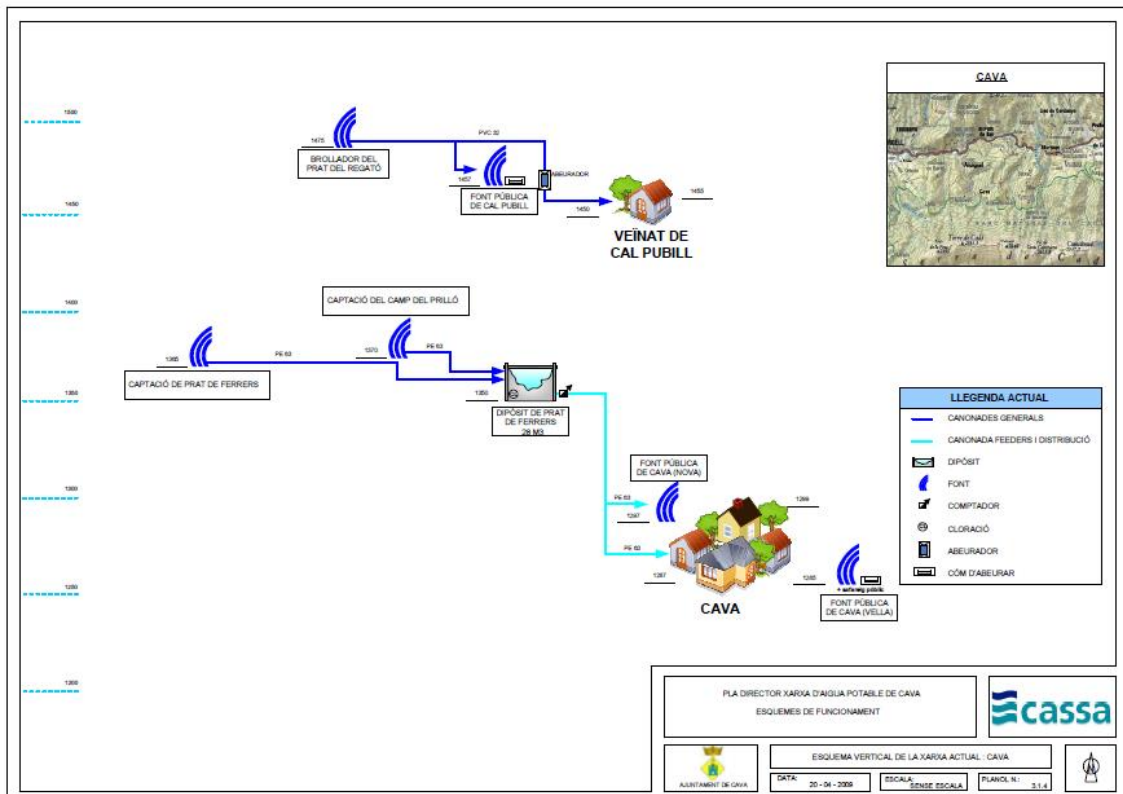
1500

1450

1400

1350

1300

1250

1200

1475

BROLLADOR DEL PRAT DEL REGATÓ

PVC 32

1457

FONT PÚBLICA DE CAL PUBILL

ABEURADOR

1450

1455

VEÏNAT DE CAL PUBILL

CAVA

CAPTACIÓ DEL CAMP DEL PRILLÓ

1365

PE 63

1370

PE 63

CAPTACIÓ DE PRAT DE FERRERS

1350

DIPÒSIT DE PRAT DE FERRERS 28 M3

FONT PÚBLICA DE CAVA (NOVA)

PE 63

1297

PE 63

1287

1299

CAVA

1265

+ safareig públic

FONT PÚBLICA DE CAVA (VELLA)

LLEGENDA ACTUAL

CANONADES GENERALS

CANONADA FEEDERS I DISTRIBUCIÓ

DIPÒSIT

FONT

COMPTADOR

CLORACIÓ

ABEURADOR

CÓM D'ABEURAR

PLA DIRECTOR XARXA D'AIGUA POTABLE DE CAVA

ESQUEMES DE FUNCIONAMENT

cassa

AJUNTAMENT DE CAVA

ESQUEMA VERTICAL DE LA XARXA ACTUAL : CAVA

DATA: 20 - 04 - 2009

ESCALA: SENSE ESCALA

PLANOL N.: 3.1.4